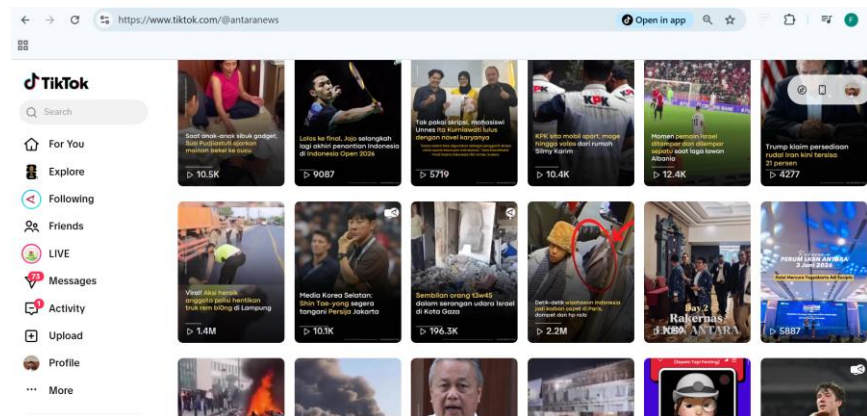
https://www.tiktok.com/@antaranews

Open in app

TikTok

Search

For You

Explore

Following

Friends

LIVE

73 Messages

1 Activity

Upload

Profile

More

Saat anak-anak sibuk gadget, Susi Pudjiastuti ajarkan mainan bekel ke cucu

10.5K

Lolos ke final, Jojo selangkah lagi akhiri penantian Indonesia di Indonesia Open 2026

9087

Tak pakai skripsi, mahasiswi Unnes Ita Kurniawati lulus dengan novel karyanya

5719

KPK sita mobil sport, moge hingga vespa dari rumah Silmy Karim

10.4K

Momen pemain Israel dilempar dan dilempari sepatu saat laga lawan Albania

12.4K

Trump klaim persediaan rudal Iran kini tersisa 21 persen

4277

Viral! Aksi heroik anggota polisi hentikan truk rem blong di Lampung

1.4M

Media Korea Selatan: Shin Tae-yong segera tangani Persija Jakarta

10.1K

Sembilan orang tewas dalam serangan udara Israel di Kota Gaza

196.3K

Detik-detik wisatawan Indonesia jadi korban copet di Paris, dompet dan hp raib

2.2M

Day 2 Rakernas ANTARA

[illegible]

FORUM LKBN ANTARA

5887